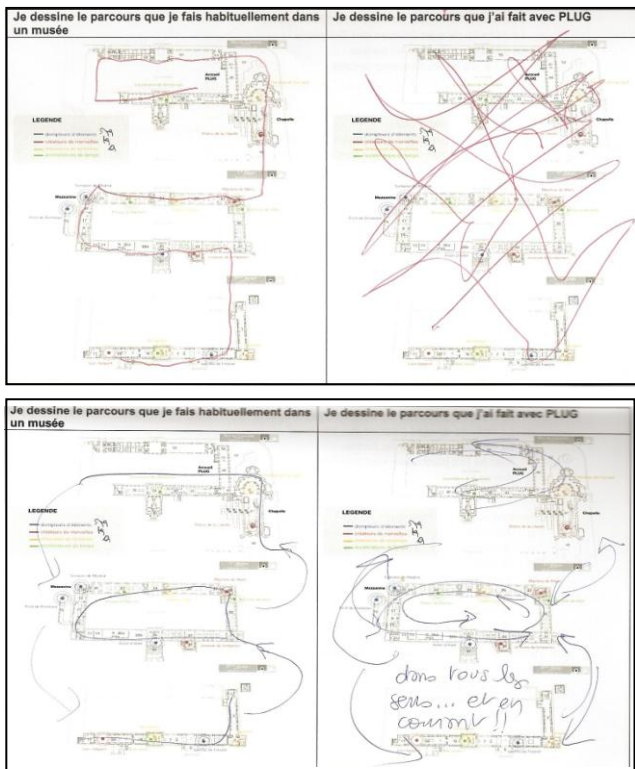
| Je dessine le parcours que je fais habituellement dans un musée | Je dessine le parcours que j'ai fait avec PLUG |
|---|---|
| LEGENDE<br>Mezzanine<br>Accueil PLUG<br>Chapelle | LEGENDE<br>Mezzanine<br>Accueil PLUG<br>Chapelle |

| Je dessine le parcours que je fais habituellement dans un musée | Je dessine le parcours que j'ai fait avec PLUG |
|---|---|
| LEGENDE<br>Mezzanine<br>Accueil PLUG<br>Chapelle | LEGENDE<br>Mezzanine<br>Accueil PLUG<br>Chapelle<br>dans tous les sens... et en courant !! |